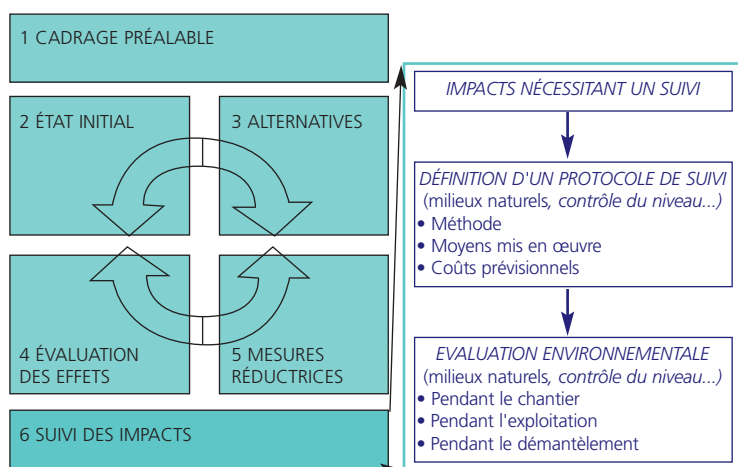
1 CADRAGE PRÉALABLE

2 ÉTAT INITIAL

3 ALTERNATIVES

4 ÉVALUATION DES EFFETS

5 MESURES RÉDUCTRICES

6 SUIVI DES IMPACTS

IMPACTS NÉCESSITANT UN SUIVI

DÉFINITION D'UN PROTOCOLE DE SUIVI
(milieux naturels, contrôle du niveau...)
• Méthode
• Moyens mis en œuvre
• Coûts prévisionnels

EVALUATION ENVIRONNEMENTALE
(milieux naturels, contrôle du niveau...)
• Pendant le chantier
• Pendant l'exploitation
• Pendant le démantèlement